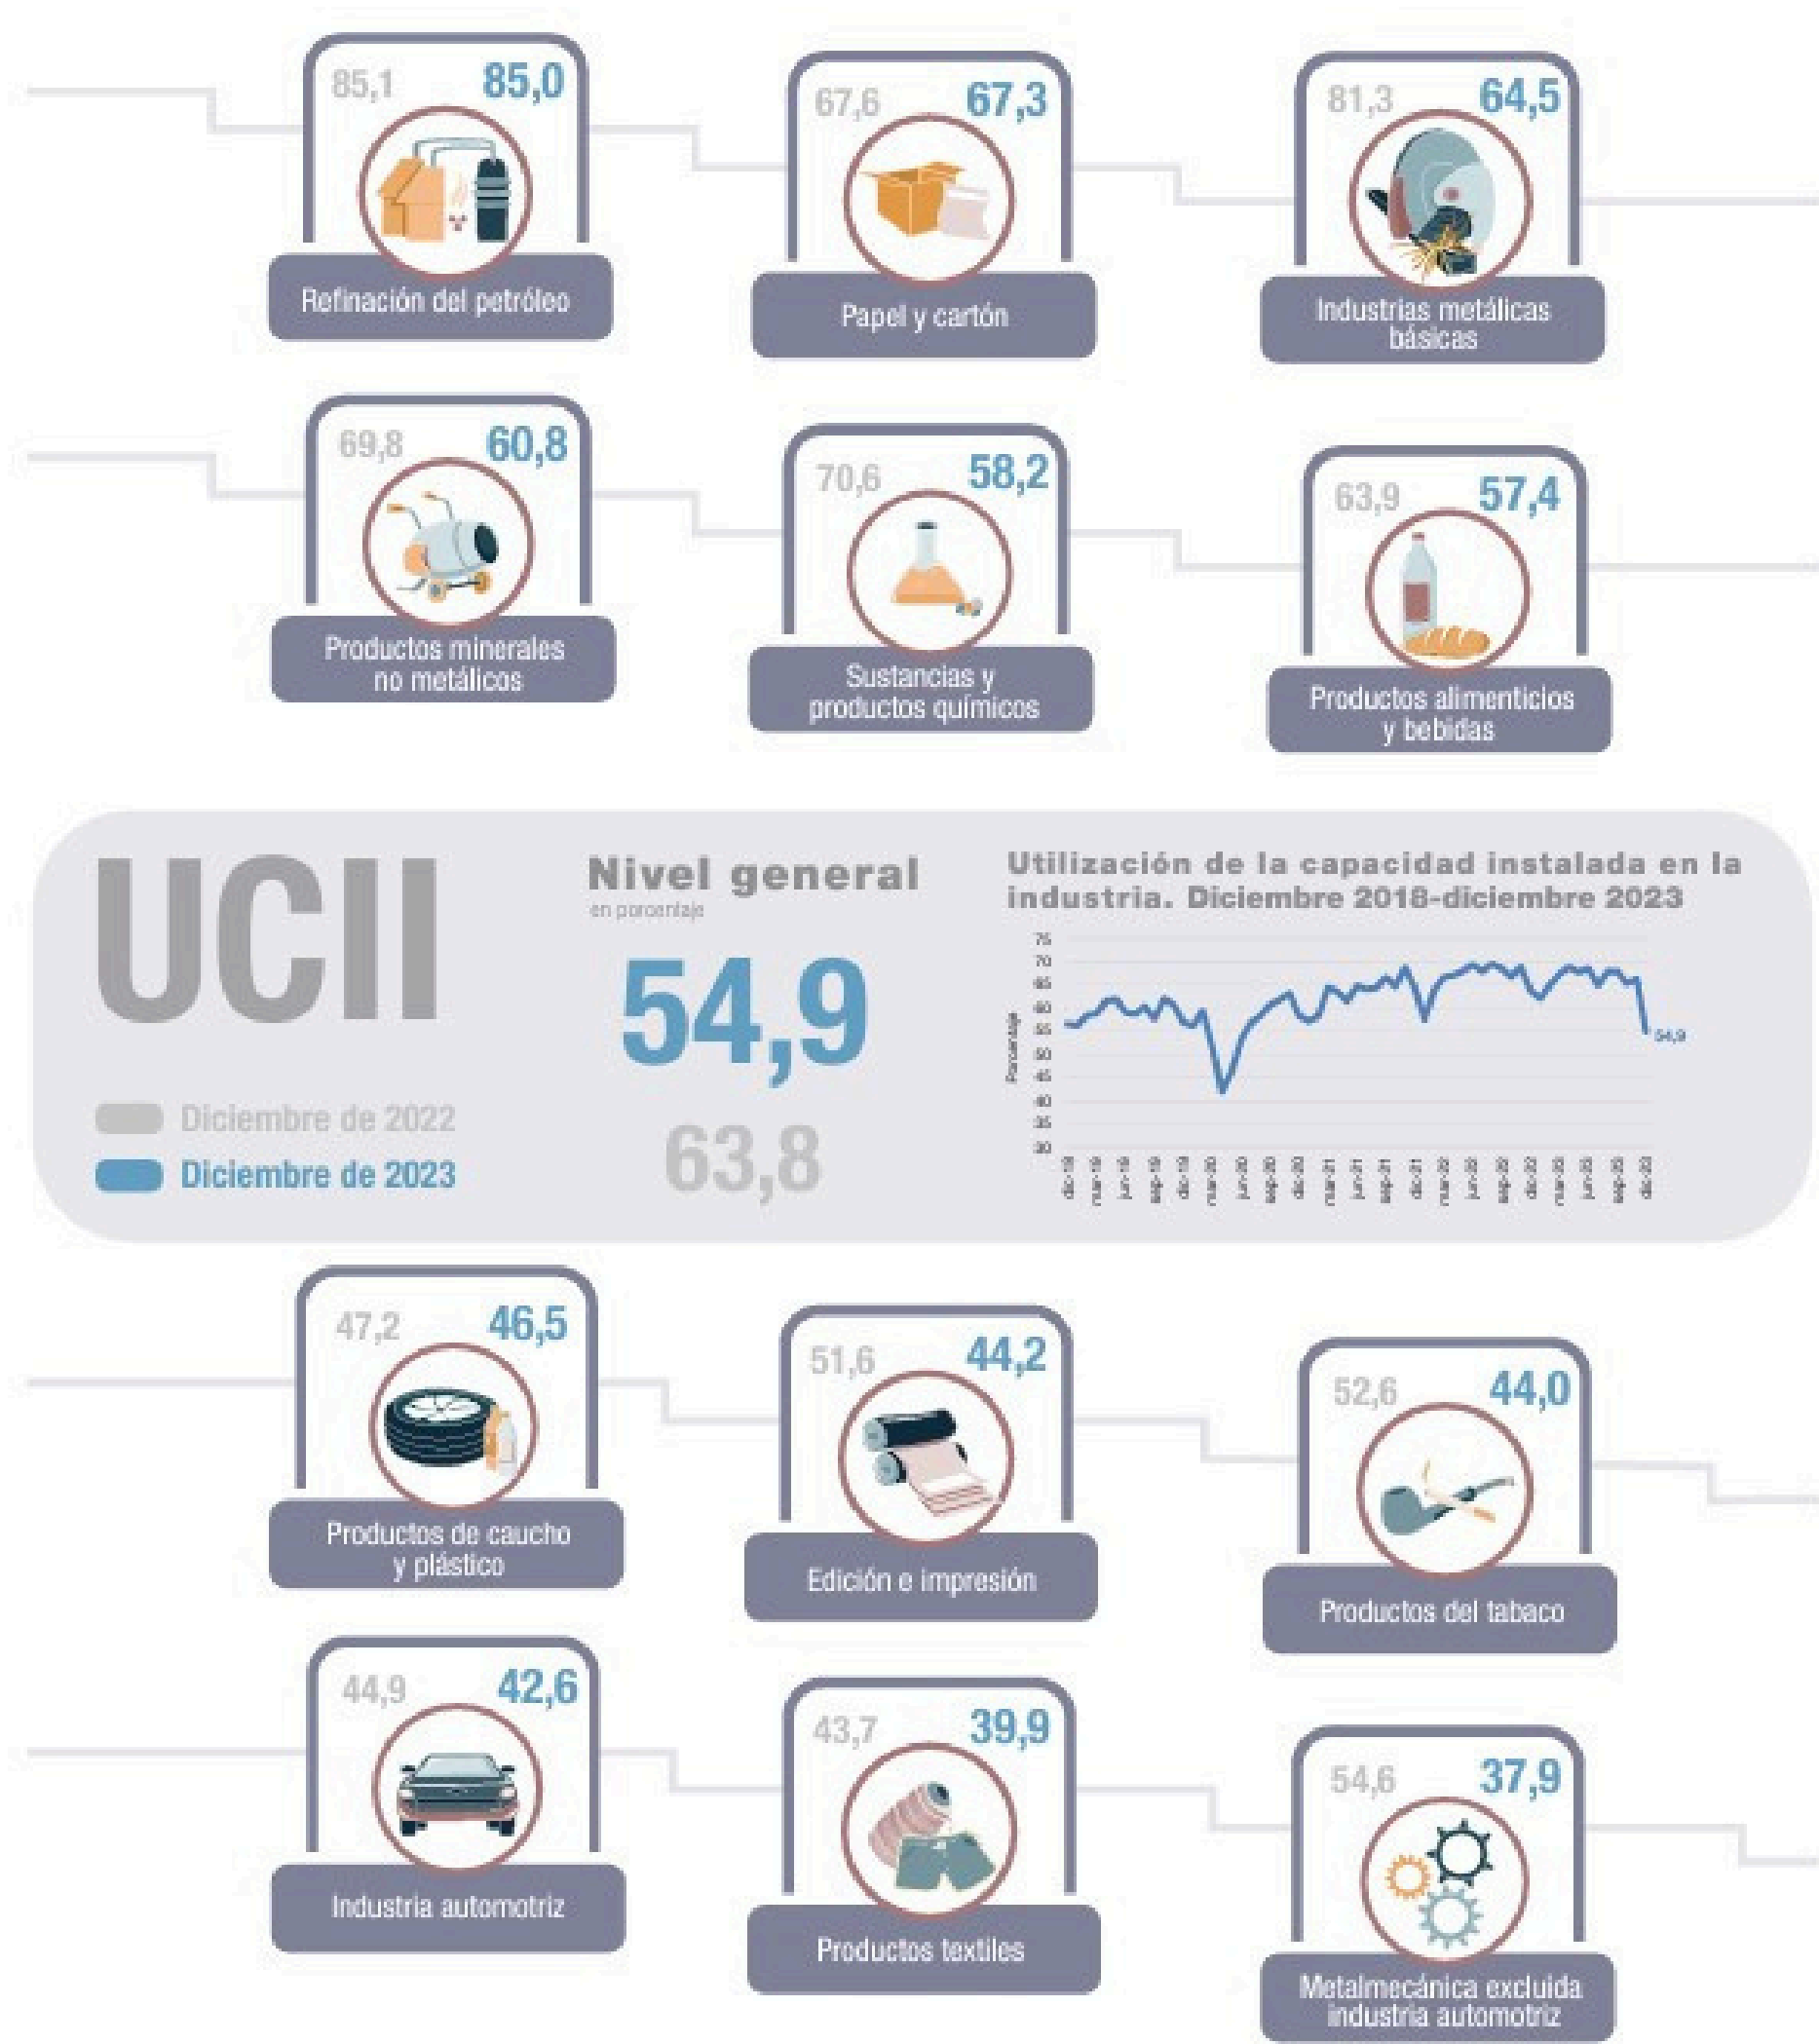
85,1 85,0
Refinación del petróleo

67,6 67,3
Papel y cartón

81,3 64,5
Industrias metálicas básicas

69,8 60,8
Productos minerales no metálicos

70,6 58,2
Sustancias y productos químicos

63,9 57,4
Productos alimenticios y bebidas

UCII

Diciembre de 2022
Diciembre de 2023

Nivel general
en porcentaje

54,9

63,8

Utilización de la capacidad instalada en la industria. Diciembre 2018-diciembre 2023

75
70
65
60
55
50
45
40
35
30
Porcentaje
54,9

47,2 46,5
Productos de caucho y plástico

51,6 44,2
Edición e impresión

52,6 44,0
Productos del tabaco

44,9 42,6
Industria automotriz

43,7 39,9
Productos textiles

54,6 37,9
Metalmecánica excluida industria automotriz